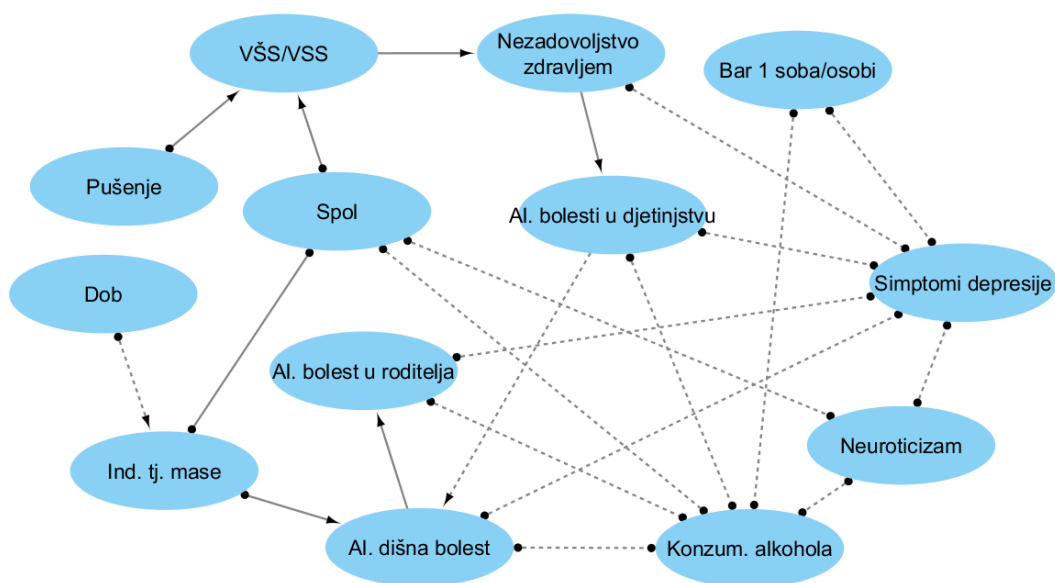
VŠS/VSS

Nezadovoljstvo zdravljem

Bar 1 soba/osobi

Pušenje

Spol

Al. bolesti u djetinjstvu

Simptomi depresije

Dob

Al. bolest u roditelja

Neuroticizam

Ind. tj. mase

Al. dišna bolest

Konzum. alkohola